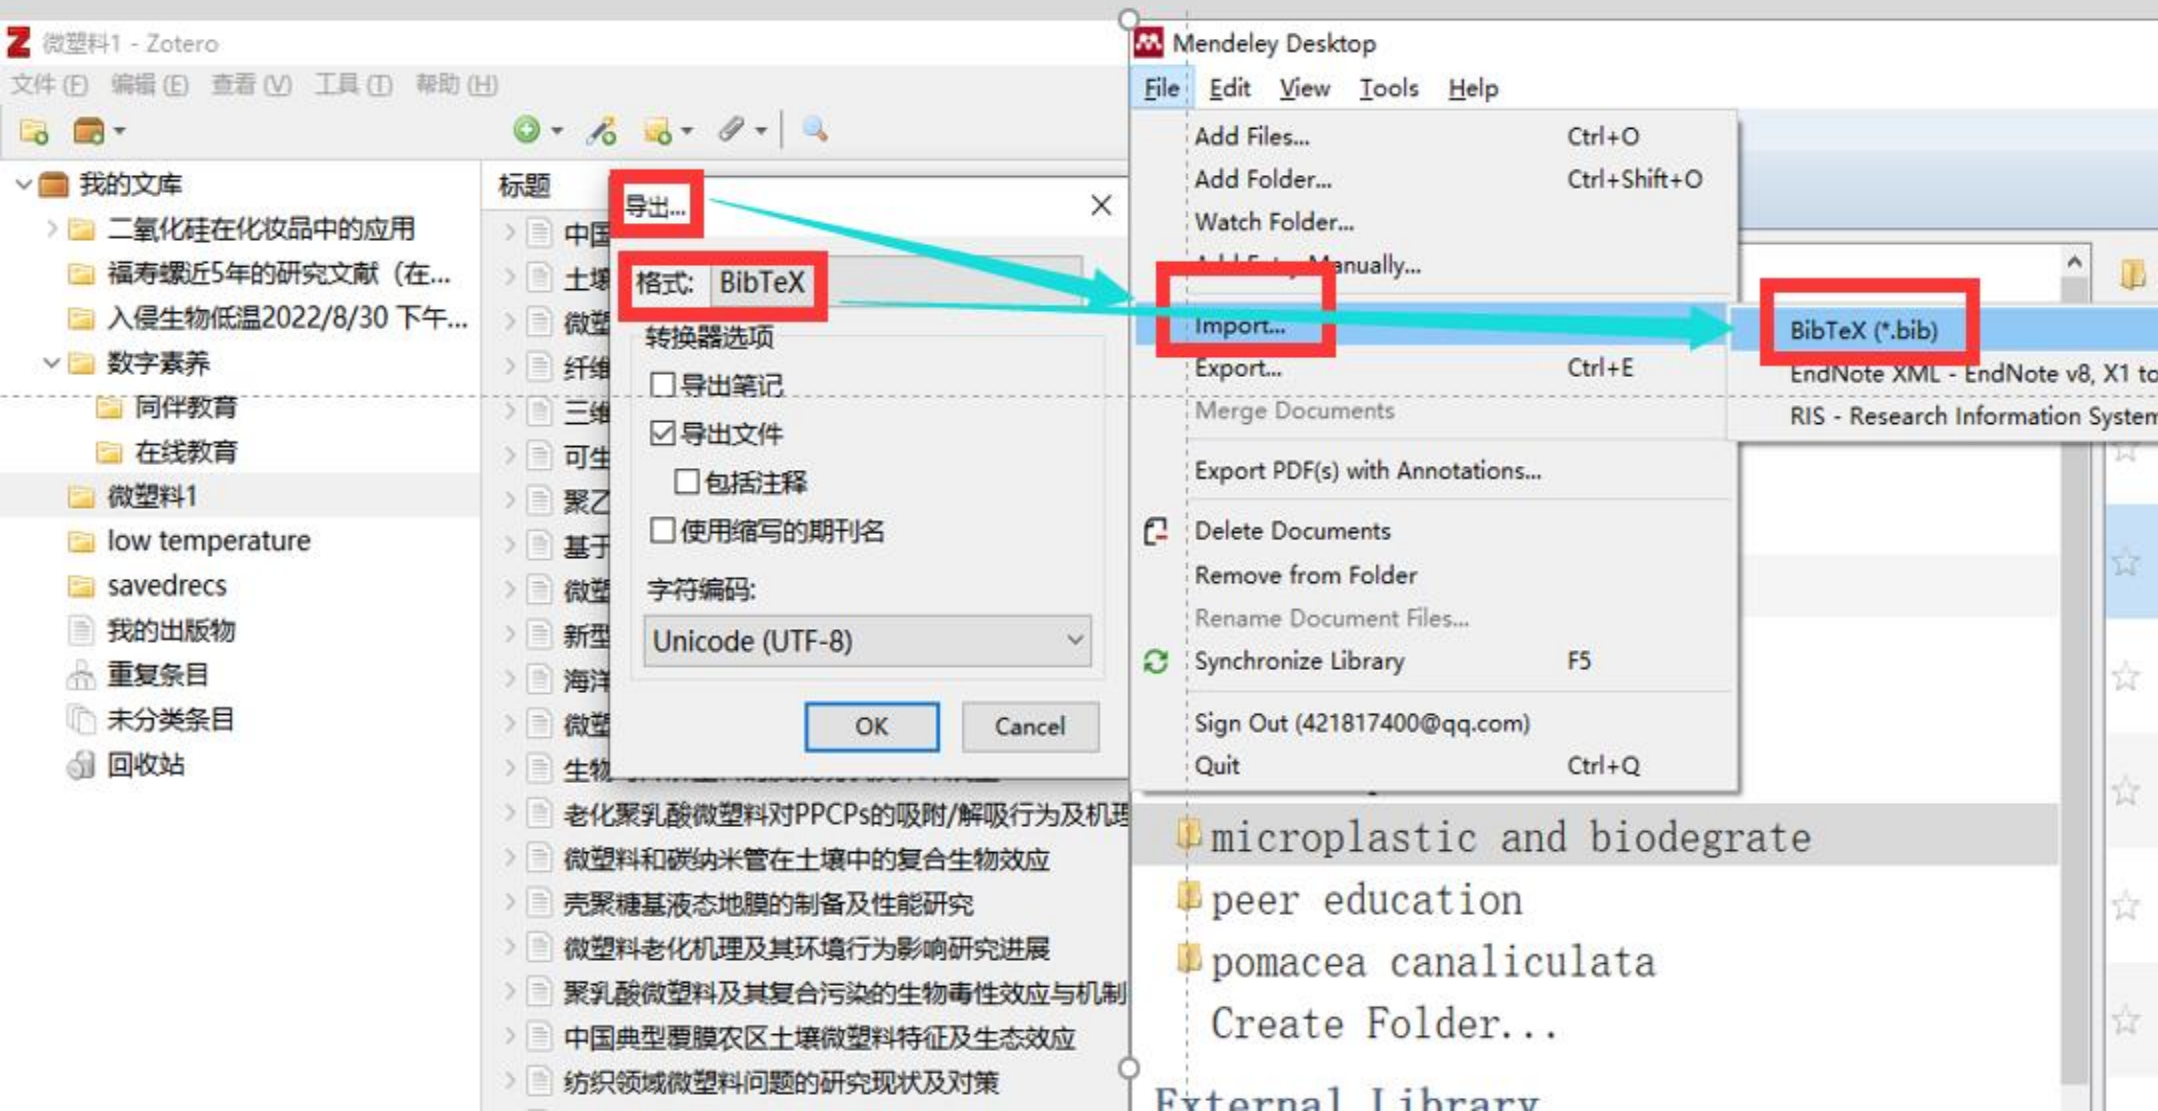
微塑料1 - Zotero
文件 (F) 编辑 (E) 查看 (V) 工具 (T) 帮助 (H)

我的文库
二氧化硅在化妆品中的应用
福寿螺近5年的研究文献（在...
入侵生物低温2022/8/30 下午...
数字素养
同伴教育
在线教育
微塑料1
low temperature
savedrecs
我的出版物
重复条目
未分类条目
回收站

标题
中国
土壤
微塑
纤维
三维
可生
聚乙
基于
微塑
新型
海洋
微塑
生物
老化聚乳酸微塑料对PPCPs的吸附/解吸行为及机理
微塑料和碳纳米管在土壤中的复合生物效应
壳聚糖基液态地膜的制备及性能研究
微塑料老化机理及其环境行为影响研究进展
聚乳酸微塑料及其复合污染的生物毒性效应与机制
中国典型覆膜农区土壤微塑料特征及生态效应
纺织领域微塑料问题的研究现状及对策

导出...
格式: BibTeX
转换器选项
导出笔记
导出文件
包括注释
使用缩写的期刊名
字符编码:
Unicode (UTF-8)
OK
Cancel

Mendeley Desktop
File Edit View Tools Help
Add Files... Ctrl+O
Add Folder... Ctrl+Shift+O
Watch Folder...
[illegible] Manually...
Import...
Export... Ctrl+E
Merge Documents
Export PDF(s) with Annotations...
Delete Documents
Remove from Folder
Rename Document Files...
Synchronize Library F5
Sign Out (421817400@qq.com)
Quit Ctrl+Q

BibTeX (*.bib)
EndNote XML - EndNote v8, X1 to
RIS - Research Information System

microplastic and biodegrate
peer education
pomacea canaliculata
Create Folder...
External Library